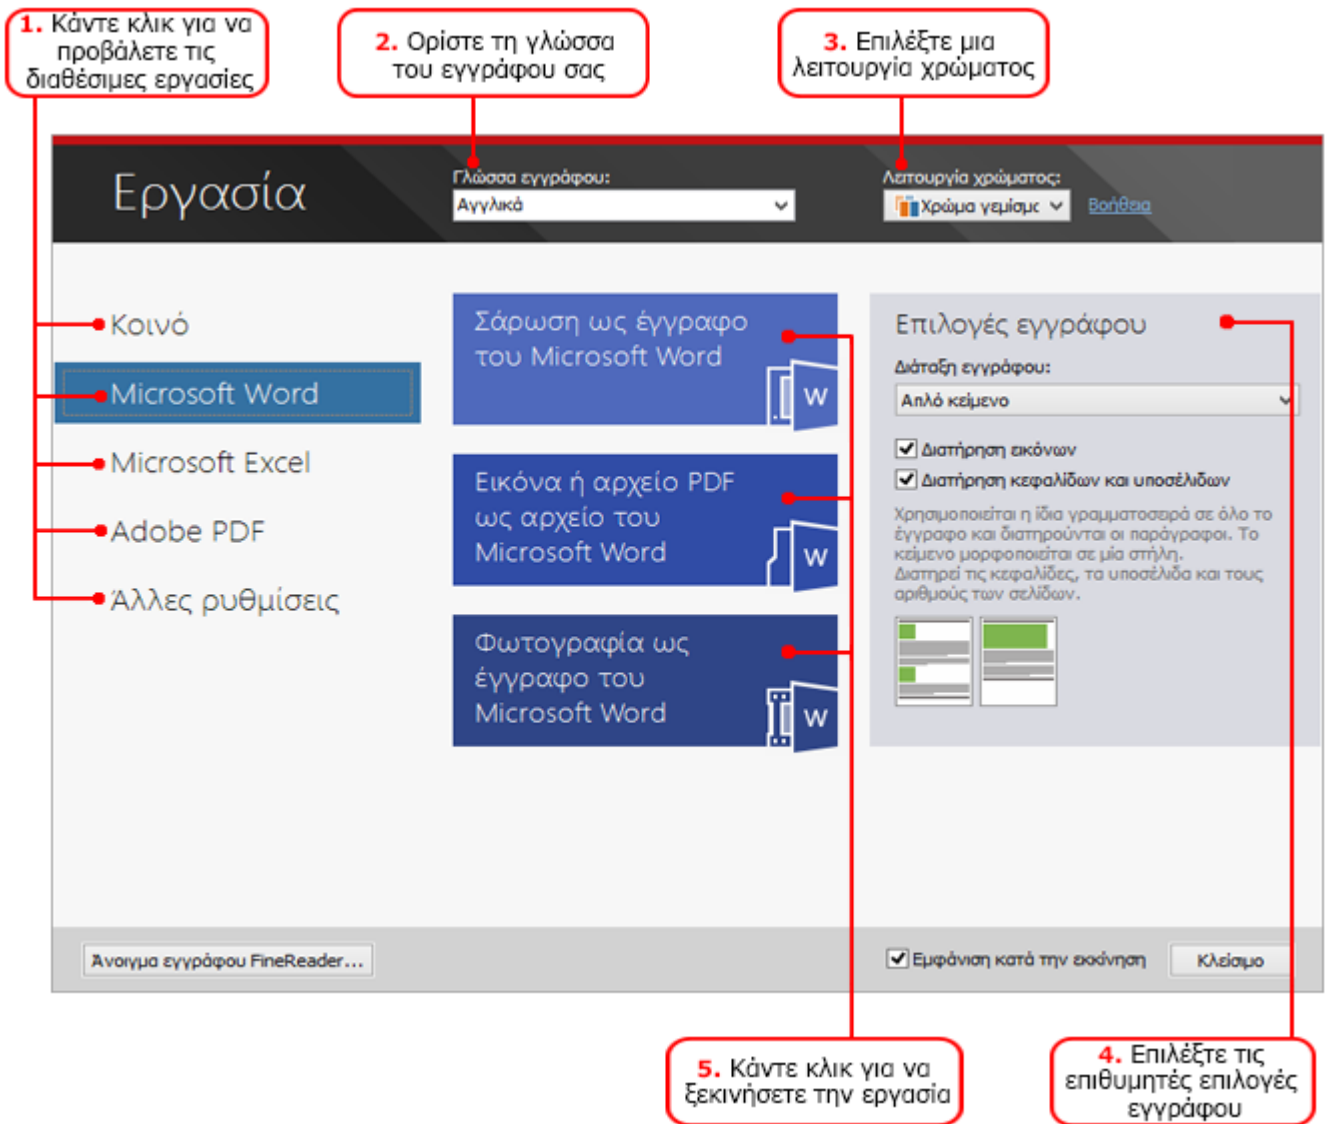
1. Κάντε κλικ για να προβάλετε τις διαθέσιμες εργασίες

2. Ορίστε τη γλώσσα του εγγράφου σας

3. Επιλέξτε μια λειτουργία χρώματος

Εργασία

Γλώσσα εγγράφου:
Αγγλικά

Λειτουργία χρώματος:
Χρώμα γεμίσμ
Βοήθεια

Κοινό
Microsoft Word
Microsoft Excel
Adobe PDF
Άλλες ρυθμίσεις

Σάρωση ως έγγραφο του Microsoft Word
W

Εικόνα ή αρχείο PDF ως αρχείο του Microsoft Word
W

Φωτογραφία ως έγγραφο του Microsoft Word
W

Επιλογές εγγράφου
Διάταξη εγγράφου:
Απλό κείμενο
Διατήρηση εικόνων
Διατήρηση κεφαλίδων και υποσέλιδων
Χρησιμοποιείται η ίδια γραμματοσειρά σε όλο το έγγραφο και διατηρούνται οι παράγραφοι. Το κείμενο μορφοποιείται σε μία στήλη.
Διατηρεί τις κεφαλίδες, τα υποσέλιδα και τους αριθμούς των σελίδων.

Άνοιγμα εγγράφου FineReader...
Εμφάνιση κατά την εκκίνηση
Κλείσιμο

5. Κάντε κλικ για να ξεκινήσετε την εργασία

4. Επιλέξτε τις επιθυμητές επιλογές εγγράφου